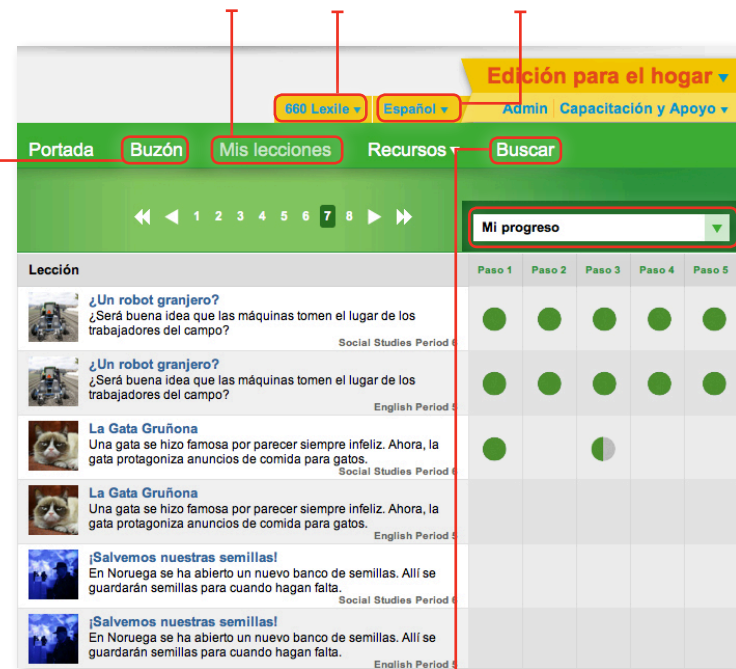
Edición para el hogar ▾

660 Lexile ▾ Español ▾ Admin Capacitación y Apoyo ▾

Portada Buzón Mis lecciones Recursos ▾ Buscar

1 2 3 4 5 6 7 8

Mi progreso

| Lección | Paso 1 | Paso 2 | Paso 3 | Paso 4 | Paso 5 |
|---|---|---|---|---|---|
| ¿Un robot granjero? ¿Será buena idea que las máquinas tomen el lugar de los trabajadores del campo? Social Studies Period 6 | | | | | |
| ¿Un robot granjero? ¿Será buena idea que las máquinas tomen el lugar de los trabajadores del campo? English Period 5 | | | | | |
| La Gata Gruñona Una gata se hizo famosa por parecer siempre infeliz. Ahora, la gata protagoniza anuncios de comida para gatos. Social Studies Period 6 | | | | | |
| La Gata Gruñona Una gata se hizo famosa por parecer siempre infeliz. Ahora, la gata protagoniza anuncios de comida para gatos. English Period 5 | | | | | |
| ¡Salvemos nuestras semillas! En Noruega se ha abierto un nuevo banco de semillas. Allí se guardarán semillas para cuando hagan falta. Social Studies Period 6 | | | | | |
| ¡Salvemos nuestras semillas! En Noruega se ha abierto un nuevo banco de semillas. Allí se guardarán semillas para cuando hagan falta. English Period 5 | | | | | |